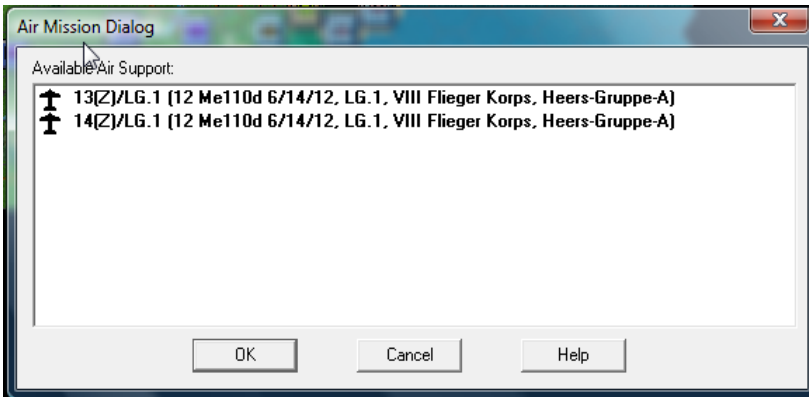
Air Mission Dialog

Available Air Support:

13(Z)/LG.1 (12 Me110d 6/14/12, LG.1, VIII Flieger Korps, Heers-Gruppe-A)
14(Z)/LG.1 (12 Me110d 6/14/12, LG.1, VIII Flieger Korps, Heers-Gruppe-A)

OK
Cancel
Help